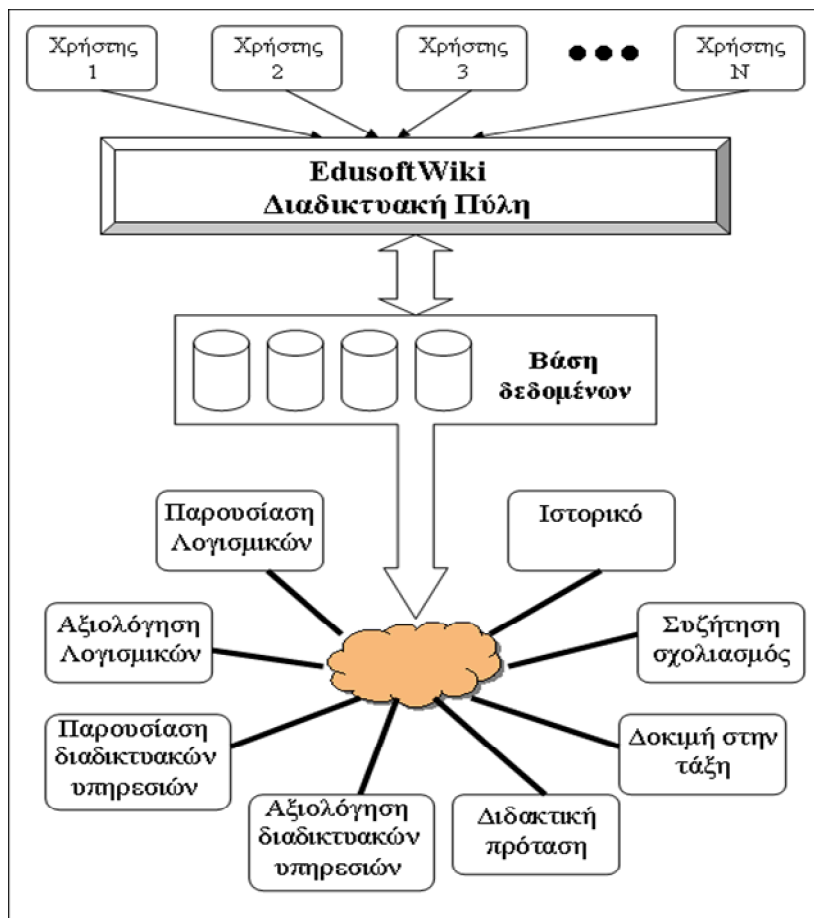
Χρήστης 1

Χρήστης 2

Χρήστης 3

Χρήστης N

EdusoftWiki
Διαδικτυακή Πύλη

Βάση δεδομένων

Παρουσίαση Λογισμικών

Ιστορικό

Αξιολόγηση Λογισμικών

Συζήτηση σχολιασμός

Παρουσίαση διαδικτυακών υπηρεσιών

Δοκιμή στην τάξη

Αξιολόγηση διαδικτυακών υπηρεσιών

Διδακτική πρόταση